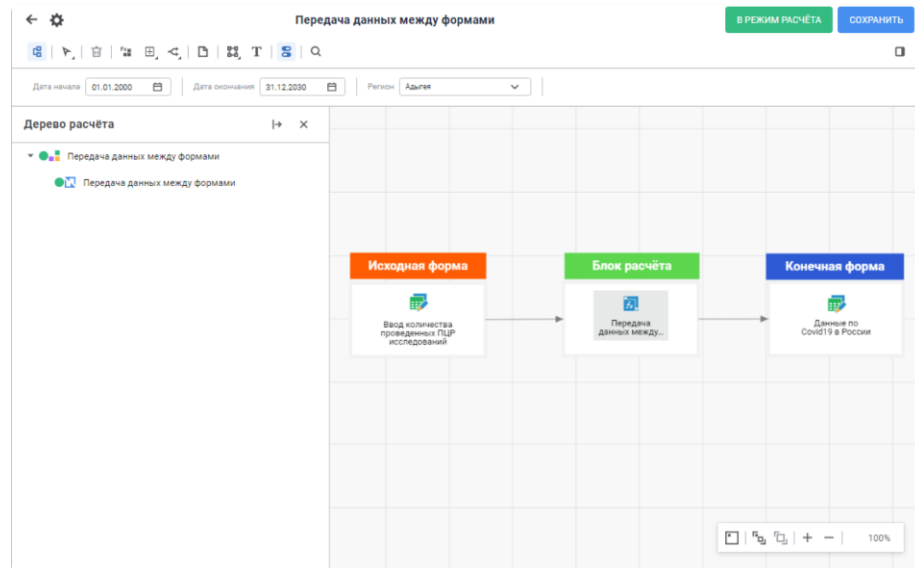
Передача данных между формами

В РЕЖИМ РАСЧЁТА

СОХРАНИТЬ

T

Дата начала 01.01.2000

Дата окончания 31.12.2030

Регион Адыгея

Дерево расчёта

Передача данных между формами

Передача данных между формами

Исходная форма

Ввод количества проведенных ПЦР исследований

Блок расчёта

Передача данных между...

Конечная форма

Данные по Covid19 в России

+ −

100%